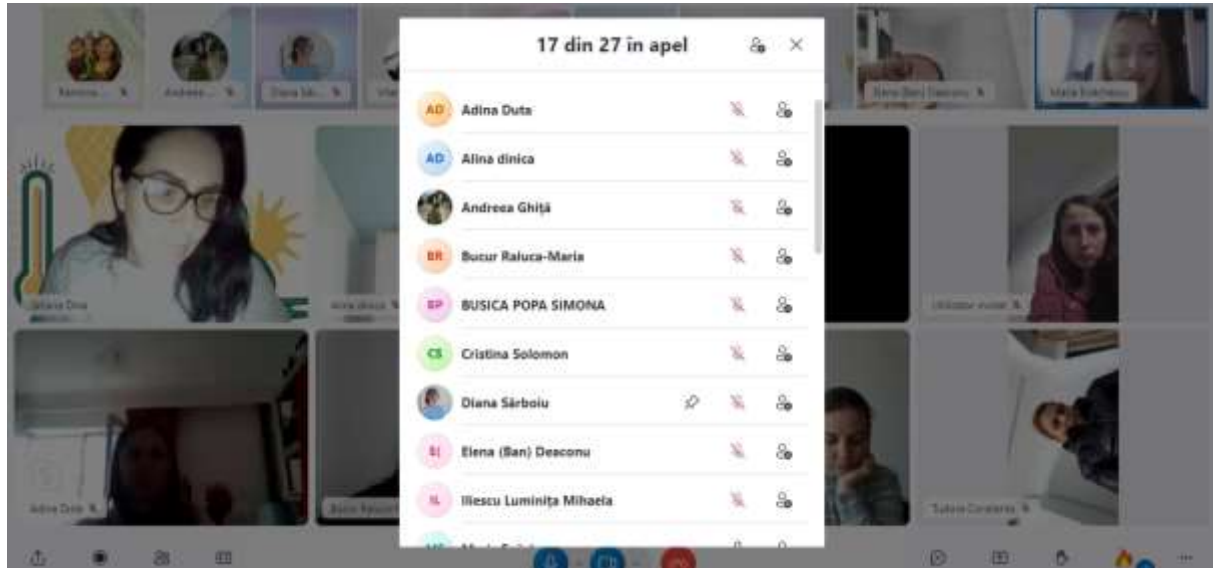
17 din 27 în apel

AD Adina Duta
AD Alina dinica
Andreea Ghiță
BR Bucur Raluca-Maria
BP BUSICA POPA SIMONA
CS Cristina Solomon
Diana Sărboiu
E( Elena (Ban) Deaconu
IL Iliescu Luminița Mihaela

Elena (Ban) Deaconu
Maria Pokrivnik
Adina Duta
Alina dinica
Diana Sâ...
Iliescu Lumini...
Adina Duta
Bucur Raluca
Tudora Constantin